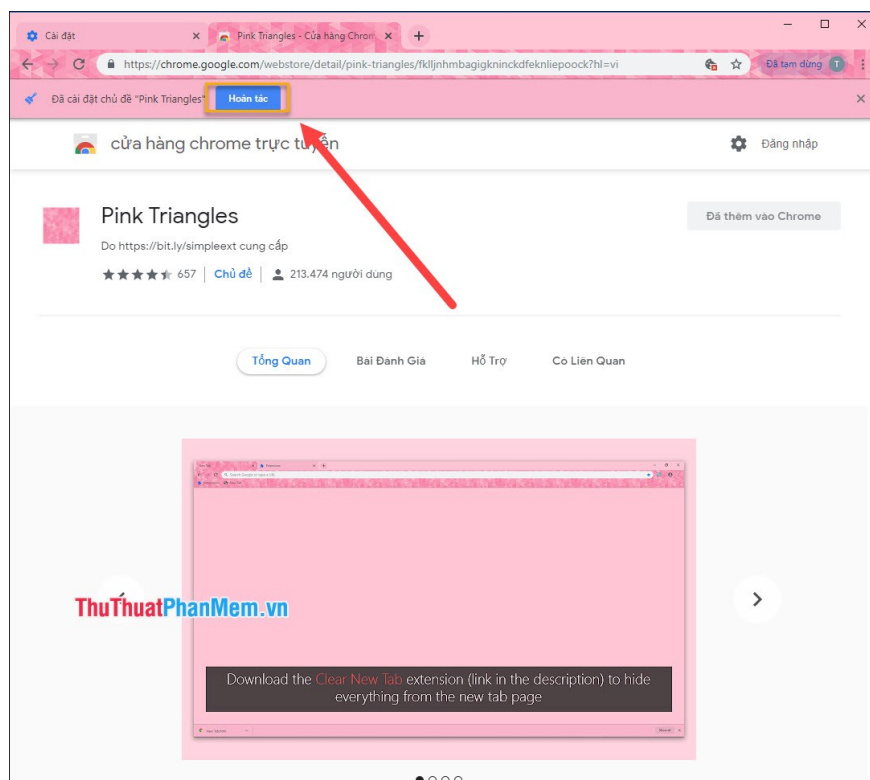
Cài đặt
Pink Triangles - Cửa hàng Chrom
https://chrome.google.com/webstore/detail/pink-triangles/fklljnhmbagigkninckdfeknliepoock?hl=vi
Đã tạm dừng T
Đã cài đặt chủ đề "Pink Triangles"
Hoàn tác
cửa hàng chrome trực tuyến
Đăng nhập
Pink Triangles
Do https://bit.ly/simpleext cung cấp
657 | Chủ đề | 213.474 người dùng
Đã thêm vào Chrome
Tổng Quan
Bài Đánh Giá
Hỗ Trợ
Có Liên Quan
ThuThuatPhanMem.vn
Download the Clear New Tab extension (link in the description) to hide everything from the new tab page